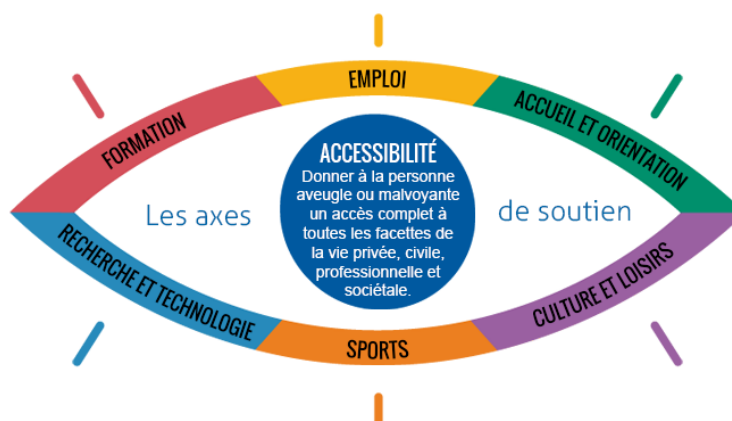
FORMATION
EMPLOI
ACCUEIL ET ORIENTATION

ACCESSIBILITÉ
Donner à la personne aveugle ou malvoyante un accès complet à toutes les facettes de la vie privée, civile, professionnelle et sociétale.

Les axes
de soutien

RECHERCHE ET TECHNOLOGIE
SPORTS
CULTURE ET LOISIRS